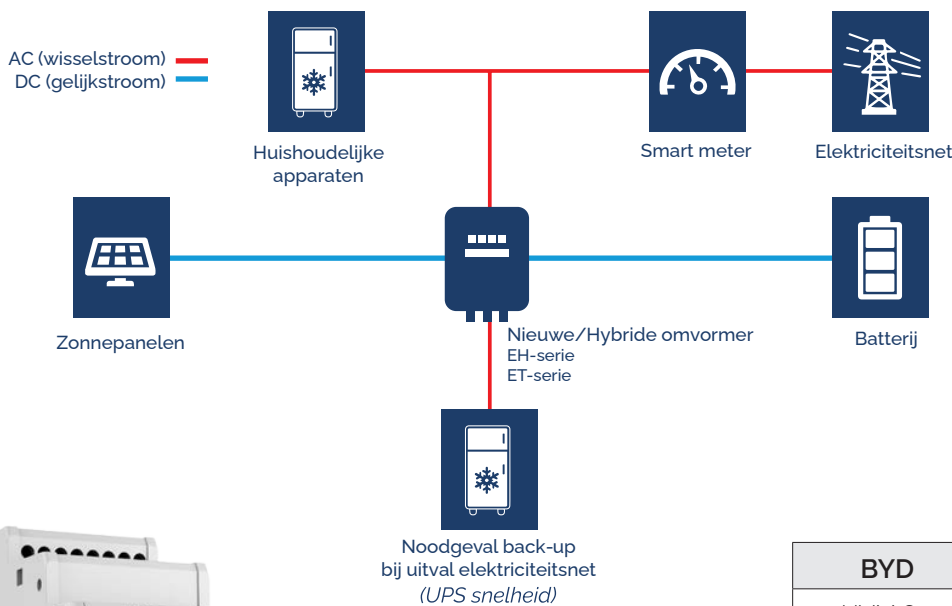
AC (wisselstroom)
DC (gelijkstroom)

Huishoudelijke apparaten

Smart meter

Elektriciteitsnet

Zonnepanelen

Nieuwe/Hybride omvormer
EH-serie
ET-serie

Batterij

Noodgeval back-up
bij uitval elektriciteitsnet
(UPS snelheid)

BYD